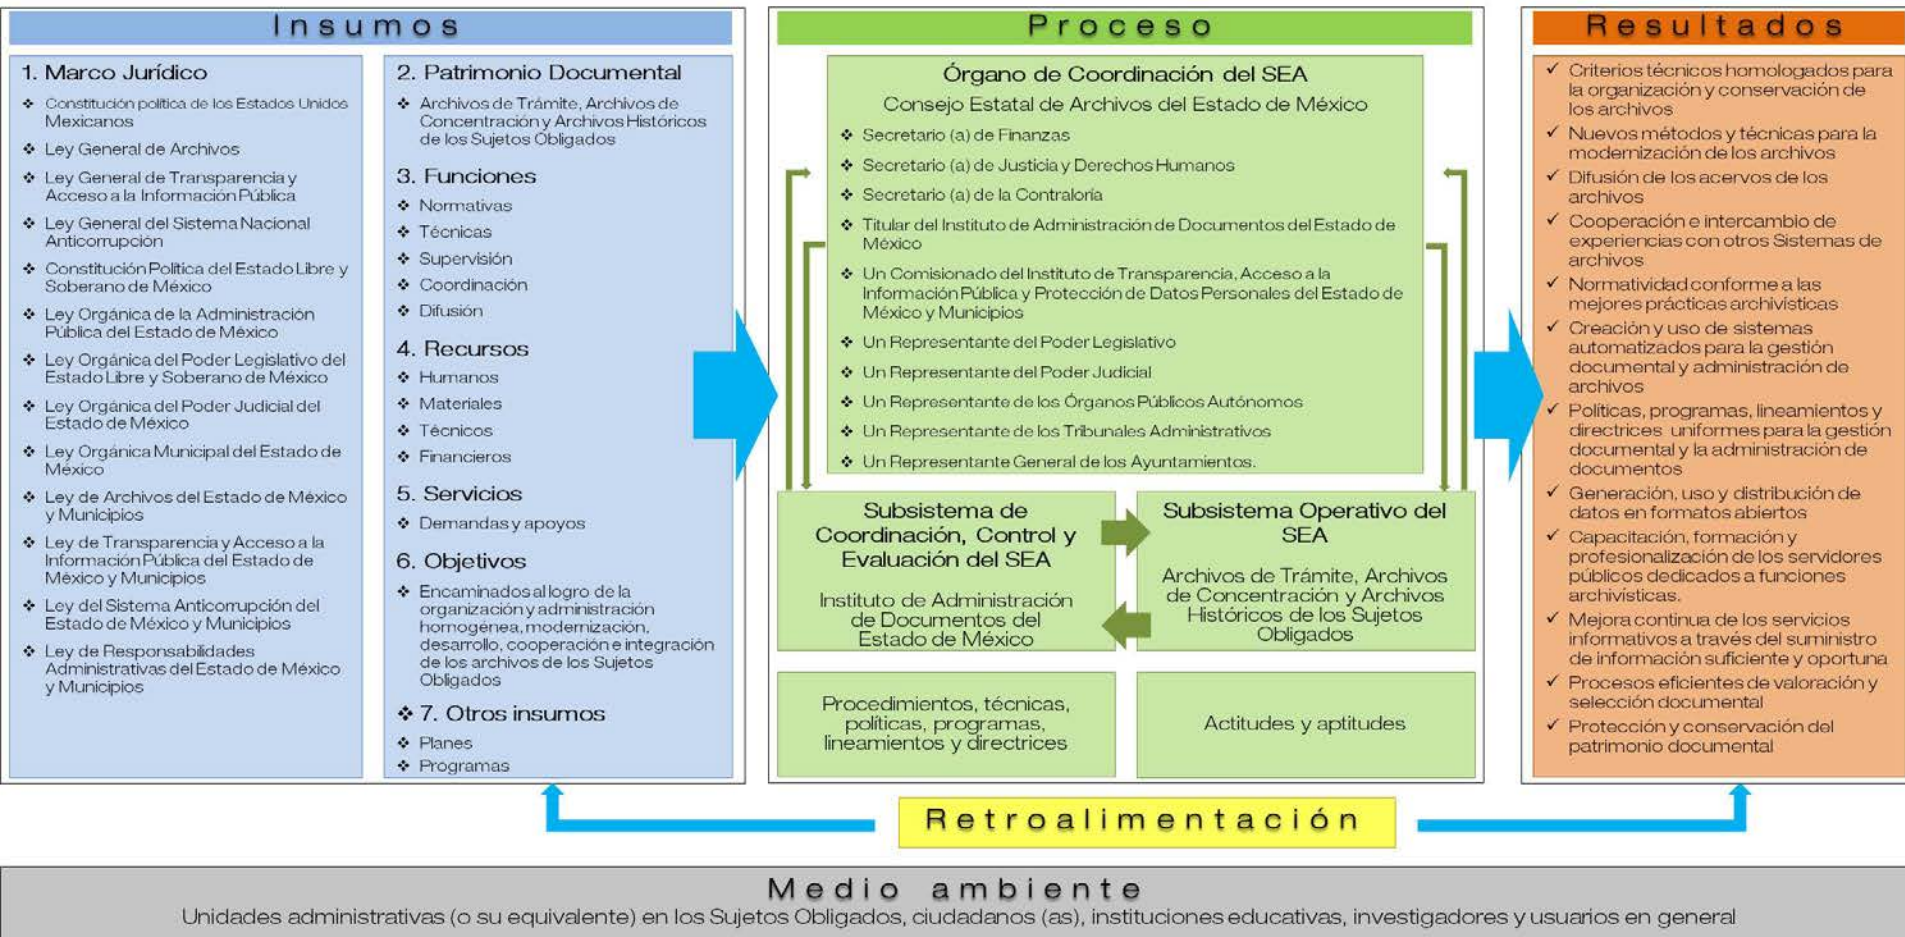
Insumos

1. Marco Jurídico

❖ Constitución política de los Estados Unidos Mexicanos
❖ Ley General de Archivos
❖ Ley General de Transparencia y Acceso a la Información Pública
❖ Ley General del Sistema Nacional Anticorrupción
❖ Constitución Política del Estado Libre y Soberano de México
❖ Ley Orgánica de la Administración Pública del Estado de México
❖ Ley Orgánica del Poder Legislativo del Estado Libre y Soberano de México
❖ Ley Orgánica del Poder Judicial del Estado de México
❖ Ley Orgánica Municipal del Estado de México
❖ Ley de Archivos del Estado de México y Municipios
❖ Ley de Transparencia y Acceso a la Información Pública del Estado de México y Municipios
❖ Ley del Sistema Anticorrupción del Estado de México y Municipios
❖ Ley de Responsabilidades Administrativas del Estado de México y Municipios

2. Patrimonio Documental

❖ Archivos de Trámite, Archivos de Concentración y Archivos Históricos de los Sujetos Obligados

3. Funciones

❖ Normativas
❖ Técnicas
❖ Supervisión
❖ Coordinación
❖ Difusión

4. Recursos

❖ Humanos
❖ Materiales
❖ Técnicos
❖ Financieros

5. Servicios

❖ Demandas y apoyos

6. Objetivos

❖ Encaminados al logro de la organización y administración homogénea, modernización, desarrollo, cooperación e integración de los archivos de los Sujetos Obligados

❖ 7. Otros insumos

❖ Planes
❖ Programas

Proceso

Órgano de Coordinación del SEA
Consejo Estatal de Archivos del Estado de México

❖ Secretario (a) de Finanzas
❖ Secretario (a) de Justicia y Derechos Humanos
❖ Secretario (a) de la Contraloría
❖ Titular del Instituto de Administración de Documentos del Estado de México
❖ Un Comisionado del Instituto de Transparencia, Acceso a la Información Pública y Protección de Datos Personales del Estado de México y Municipios
❖ Un Representante del Poder Legislativo
❖ Un Representante del Poder Judicial
❖ Un Representante de los Órganos Públicos Autónomos
❖ Un Representante de los Tribunales Administrativos
❖ Un Representante General de los Ayuntamientos.

Subsistema de Coordinación, Control y Evaluación del SEA

Instituto de Administración de Documentos del Estado de México

Subsistema Operativo del SEA

Archivos de Trámite, Archivos de Concentración y Archivos Históricos de los Sujetos Obligados

Procedimientos, técnicas, políticas, programas, lineamientos y directrices

Actitudes y aptitudes

Resultados

✓ Criterios técnicos homologados para la organización y conservación de los archivos
✓ Nuevos métodos y técnicas para la modernización de los archivos
✓ Difusión de los acervos de los archivos
✓ Cooperación e intercambio de experiencias con otros Sistemas de archivos
✓ Normatividad conforme a las mejores prácticas archivísticas
✓ Creación y uso de sistemas automatizados para la gestión documental y administración de archivos
✓ Políticas, programas, lineamientos y directrices uniformes para la gestión documental y la administración de documentos
✓ Generación, uso y distribución de datos en formatos abiertos
✓ Capacitación, formación y profesionalización de los servidores públicos dedicados a funciones archivísticas.
✓ Mejora continua de los servicios informativos a través del suministro de información suficiente y oportuna
✓ Procesos eficientes de valoración y selección documental
✓ Protección y conservación del patrimonio documental

Retroalimentación

Medio ambiente
Unidades administrativas (o su equivalente) en los Sujetos Obligados, ciudadanos (as), instituciones educativas, investigadores y usuarios en general